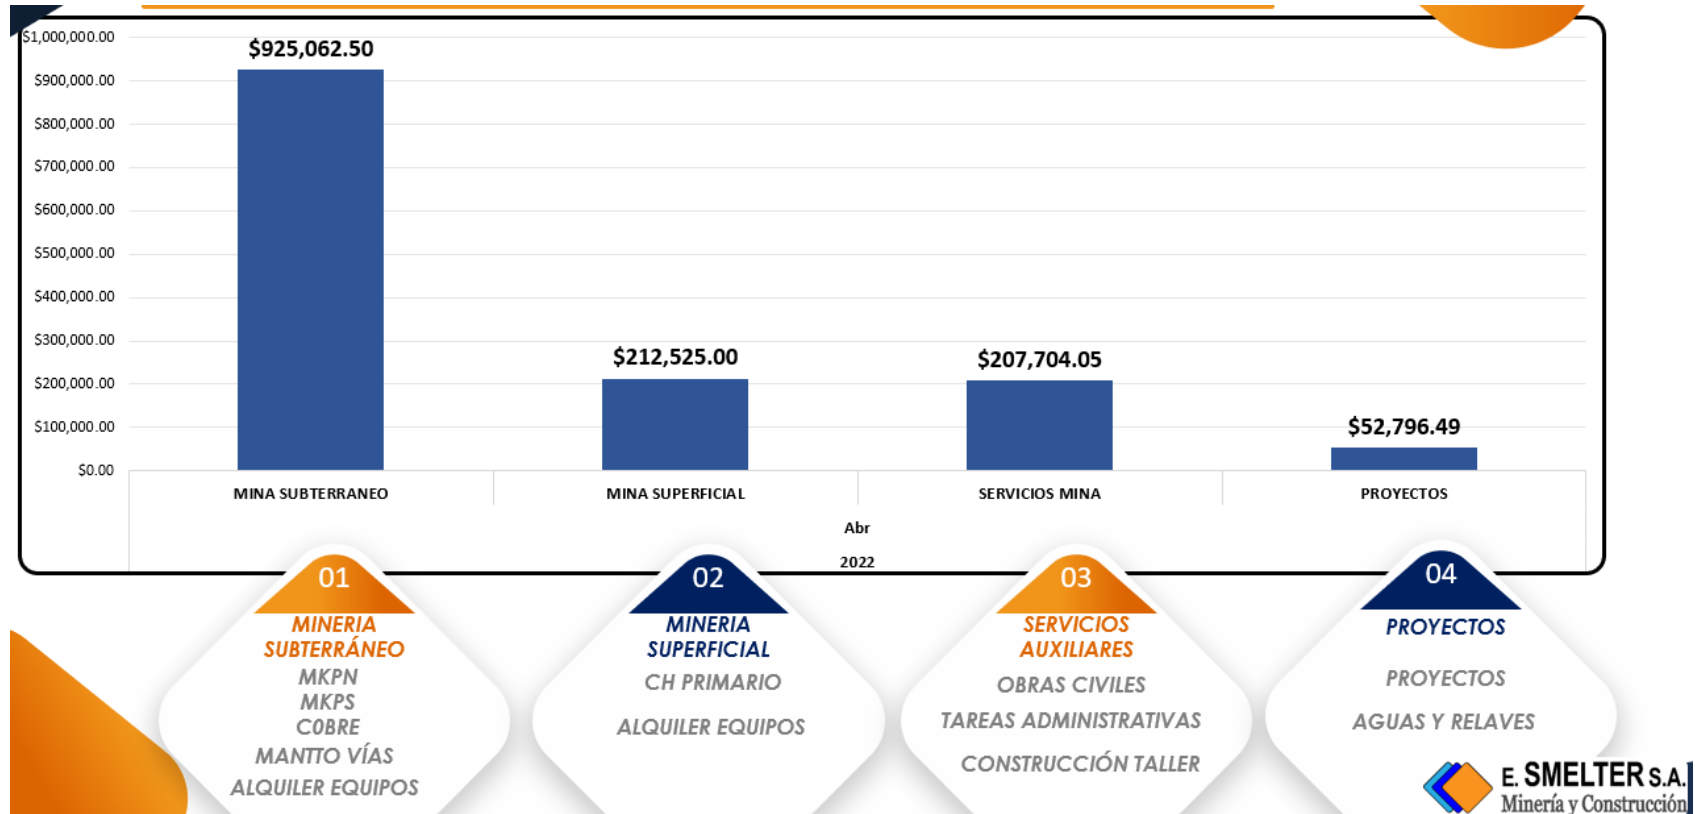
$1,000,000.00
$900,000.00
$800,000.00
$700,000.00
$600,000.00
$500,000.00
$400,000.00
$300,000.00
$200,000.00
$100,000.00
$0.00

$925,062.50
$212,525.00
$207,704.05
$52,796.49

MINA SUBTERRANEO
MINA SUPERFICIAL
SERVICIOS MINA
PROYECTOS

Abr
2022

01
MINERIA SUBTERRÁNEO
MKPN
MKPS
COBRE
MANTTO VÍAS
ALQUILER EQUIPOS

02
MINERIA SUPERFICIAL
CH PRIMARIO
ALQUILER EQUIPOS

03
SERVICIOS AUXILIARES
OBRAS CIVILES
TAREAS ADMINISTRATIVAS
CONSTRUCCIÓN TALLER

04
PROYECTOS
PROYECTOS
AGUAS Y RELAVES

E. SMELTER S.A.
Minería y Construcción